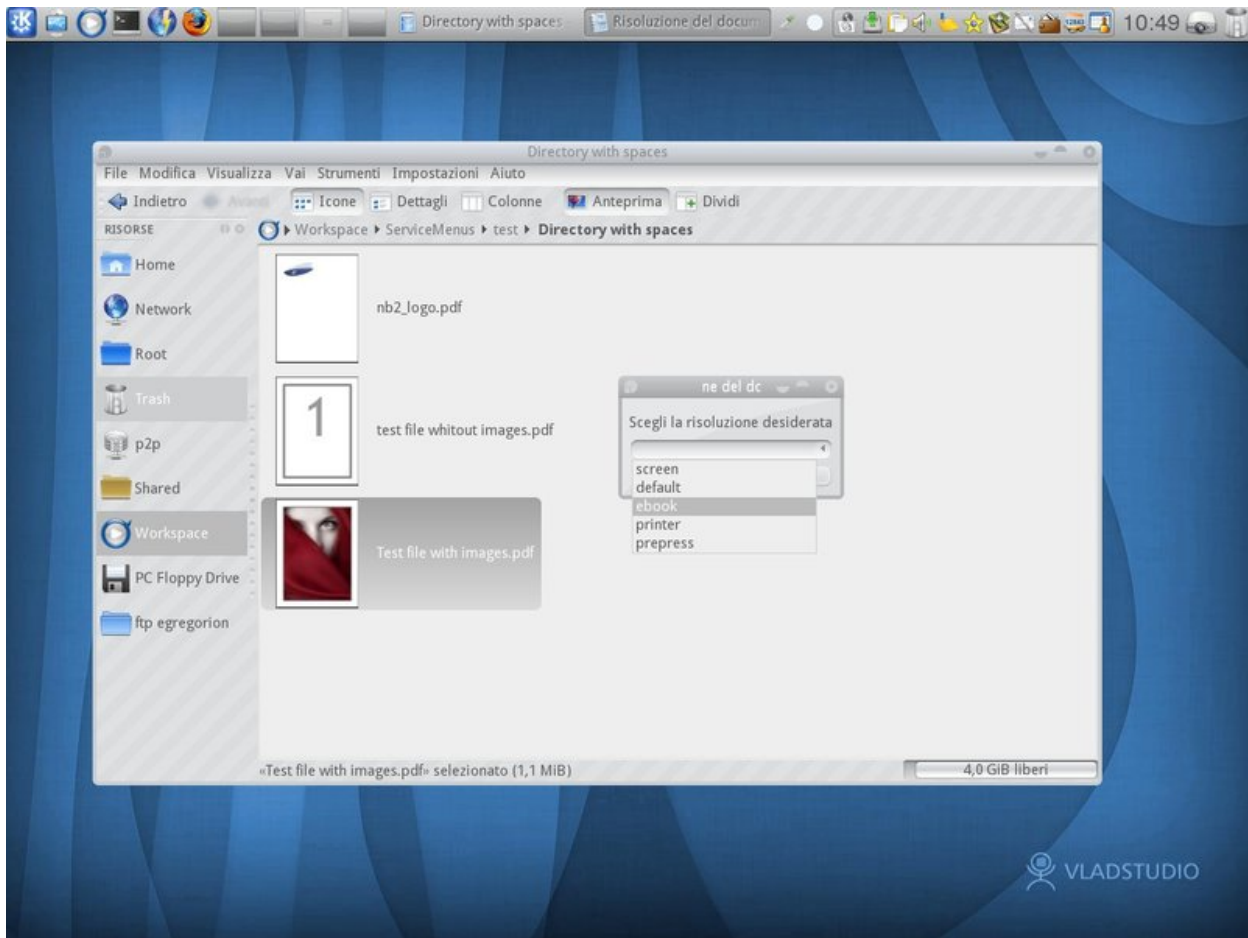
Directory with spaces
Risoluzione del docum
10:49

Directory with spaces
File Modifica Visualizza Vai Strumenti Impostazioni Aiuto
Indietro Avanti Icone Dettagli Colonne Anteprima Dividi
RISORSE
Workspace ▸ ServiceMenus ▸ test ▸ Directory with spaces

Home
Network
Root
Trash
p2p
Shared
Workspace
PC Floppy Drive
ftp egregorion

nb2_logo.pdf
1
test file whitout images.pdf
Test file with images.pdf

ne del dc
Scegli la risoluzione desiderata
screen
default
ebook
printer
prepress

«Test file with images.pdf» selezionato (1,1 MiB)
4,0 GiB liberi

VLADSTUDIO